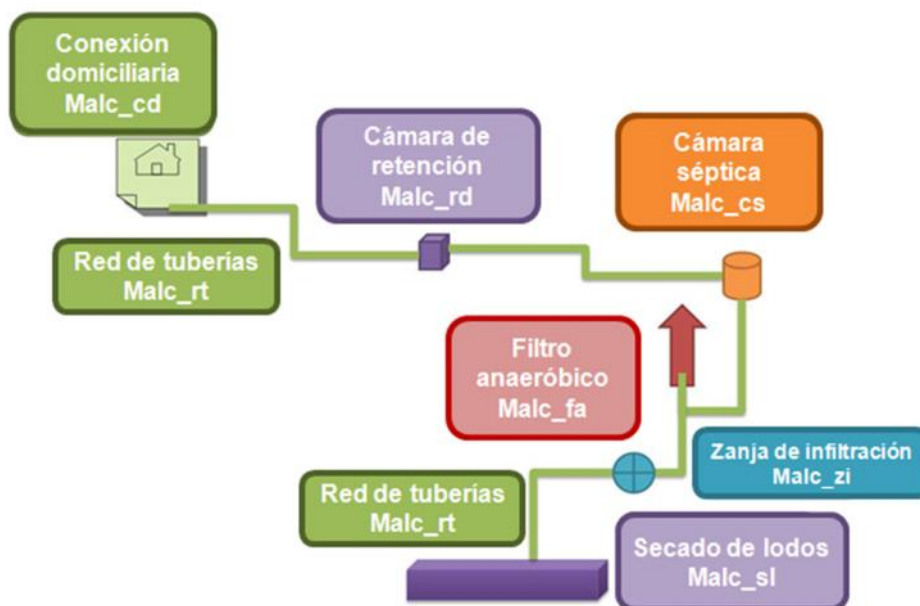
Conexión domiciliaria
Malc_cd

Cámara de retención
Malc_rd

Cámara séptica
Malc_cs

Red de tuberías
Malc_rt

Filtro anaeróbico
Malc_fa

Zanja de infiltración
Malc_zi

Red de tuberías
Malc_rt

Secado de lodos
Malc_sl